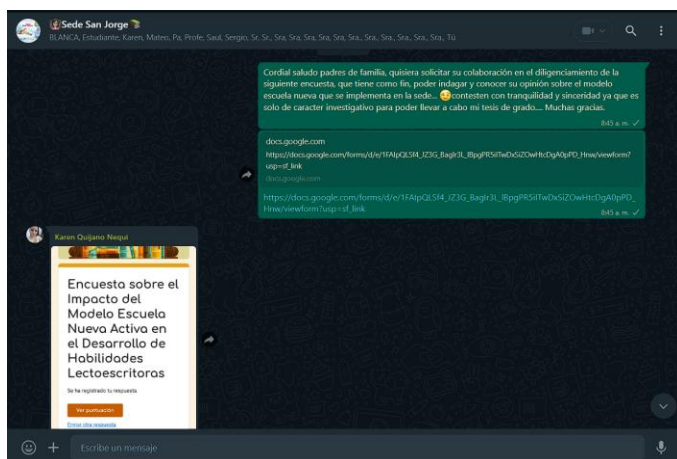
Sede San Jorge
BLANCA, Estudiante, Karen, Mateo, Pa, Profe, Saul, Sergio, Sr, Sr., Sra, Sra, Sra, Sra, Sra, Sra., Sra., Sra., Sra., Sra., Sra., Tú

Cordial saludo padres de familia, quisiera solicitar su colaboración en el diligenciamiento a la siguiente encuesta, que tiene como fin, poder indagar y conocer su opinión sobre el modelo escuela nueva que se implementa en la sede... contesten con tranquilidad y sinceridad ya que es solo de caracter investigativo para poder llevar a cabo mi tesis de grado.... Muchas gracias.
8:45 a. m.

docs.google.com
https://docs.google.com/forms/d/e/1FAIpQLSf4_lZ3G_BagIr3L_lBpgPR5iITwDxSiZOwHtcDgA0pPD_Hnw/viewform?usp=sf_link
docs.google.com

https://docs.google.com/forms/d/e/1FAIpQLSf4_lZ3G_BagIr3L_lBpgPR5iITwDxSiZOwHtcDgA0pPD_Hnw/viewform?usp=sf_link
8:45 a. m.

Karen Quijano Nequi

Encuesta sobre el Impacto del Modelo Escuela Nueva Activa en el Desarrollo de Habilidades Lectoescritoras

Se ha registrado tu respuesta.

Ver puntuación

Enviar otra respuesta

Escribe un mensaje